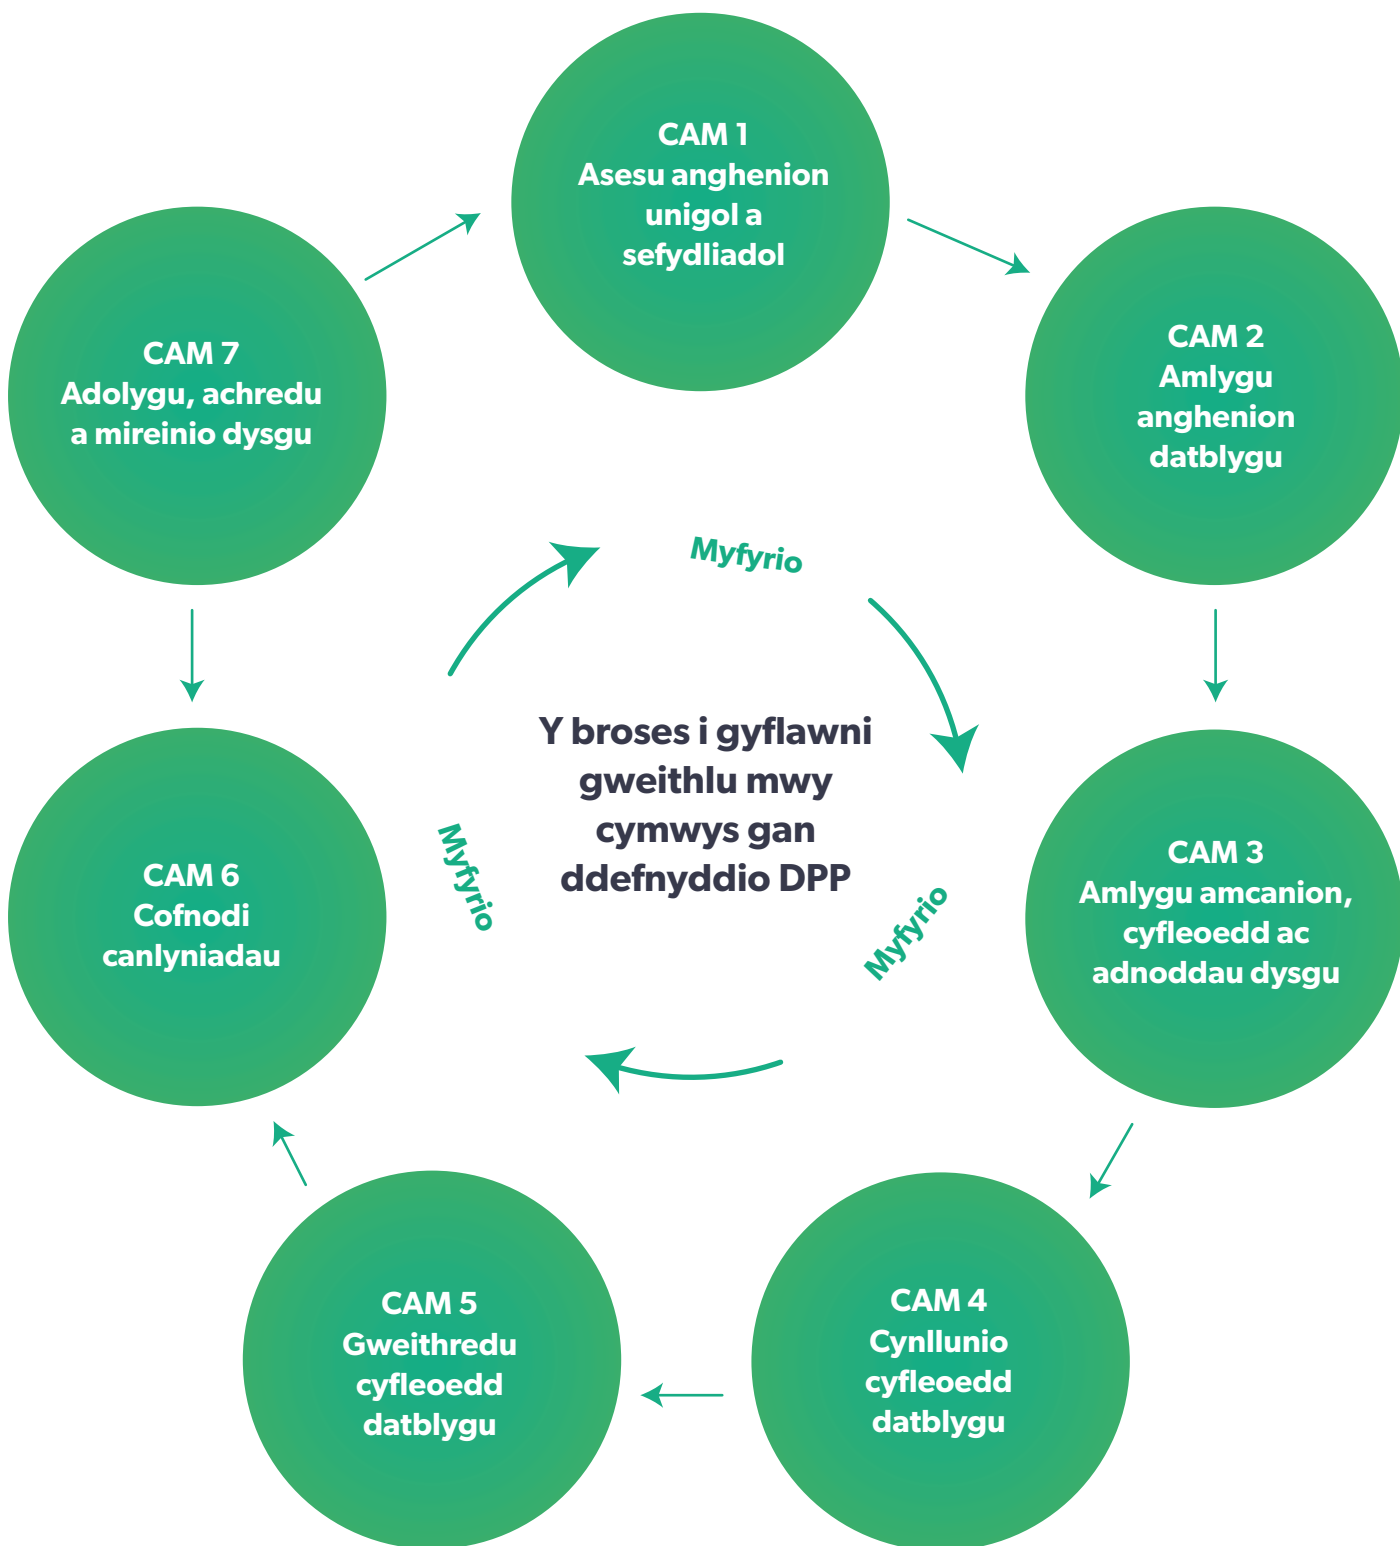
CAM 1
Asesu anghenion unigol a sefydliadol

CAM 2
Amlygu anghenion datblygu

CAM 3
Amlygu amcanion, cyfleoedd ac adnoddau dysgu

CAM 4
Cynllunio cyfleoedd datblygu

CAM 5
Gweithredu cyfleoedd datblygu

CAM 6
Cofnodi canlyniadau

CAM 7
Adolygu, achredu a mireinio dysgu

Myfyrio

Y broses i gyflawni gweithlu mwy cymwys gan ddefnyddio DPP

Myfyrio

Myfyrio